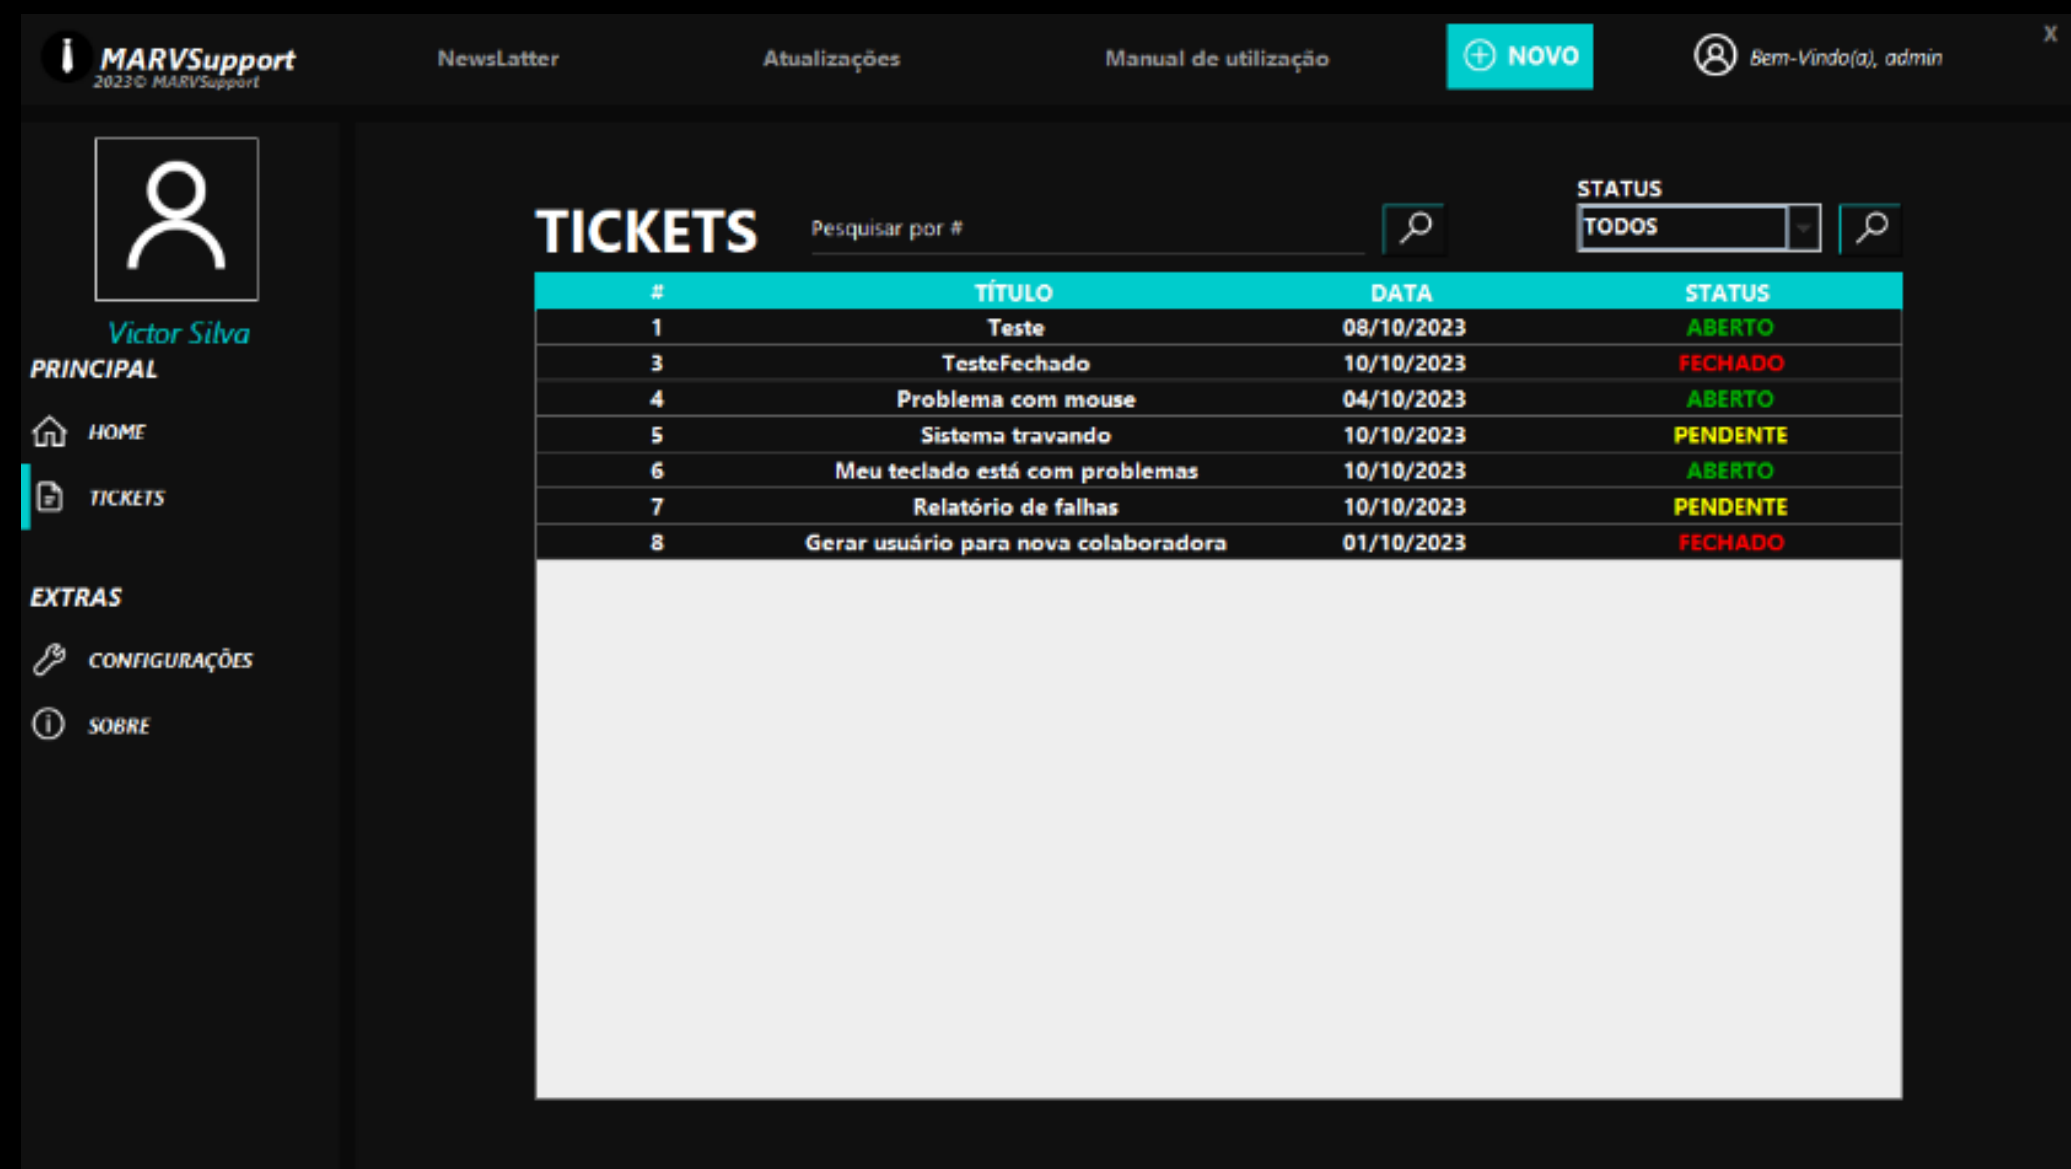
MARVSupport
2023© MARVSupport

NewsLatter

Atualizações

Manual de utilização

NOVO

Bem-Vindo(a), admin

X

Victor Silva

PRINCIPAL

HOME

TICKETS

EXTRAS

CONFIGURAÇÕES

SOBRE

TICKETS

Pesquisar por #

STATUS

TODOS

| # | TÍTULO | DATA | STATUS |
|---|---|---|---|
| 1 | Teste | 08/10/2023 | ABERTO |
| 3 | TesteFechado | 10/10/2023 | FECHADO |
| 4 | Problema com mouse | 04/10/2023 | ABERTO |
| 5 | Sistema travando | 10/10/2023 | PENDENTE |
| 6 | Meu teclado está com problemas | 10/10/2023 | ABERTO |
| 7 | Relatório de falhas | 10/10/2023 | PENDENTE |
| 8 | Gerar usuário para nova colaboradora | 01/10/2023 | FECHADO |